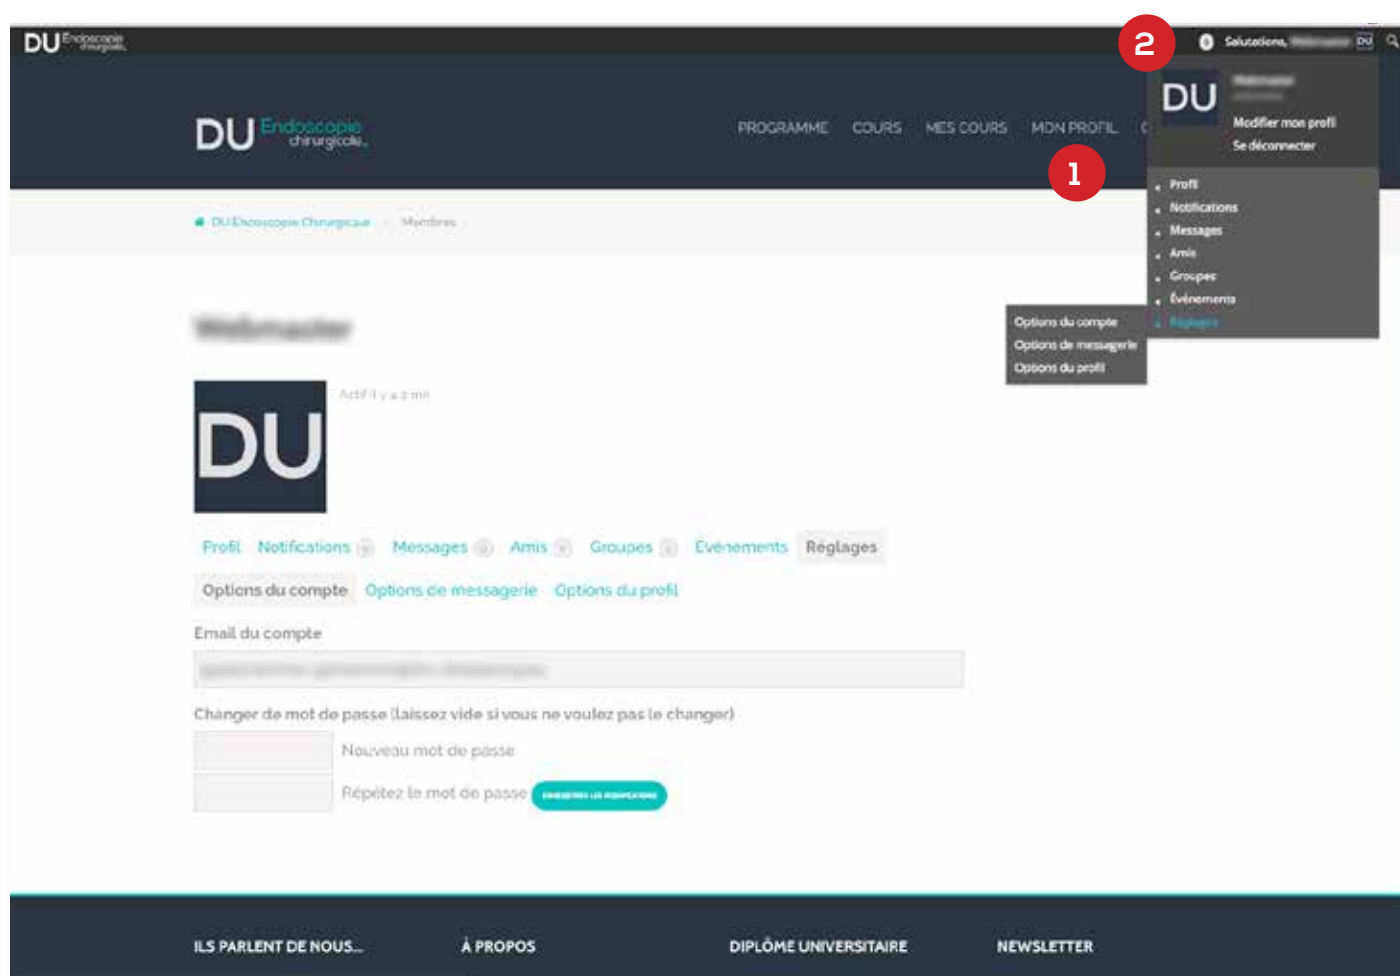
DU Endoscopie chirurgicale

2

Salutations, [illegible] DU

DU

Modifier mon profil
Se déconnecter

DU Endoscopie chirurgicale

PROGRAMME COURS MES COURS MON PROFIL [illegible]

1

Profil
Notifications
Messages
Amis
Groupes
Événements
Réglages

DU Endoscopie Chirurgicale Membres

Options du compte
Options de messagerie
Options du profil

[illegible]

DU

Actif il y a 2 min

Profil Notifications Messages Amis Groupes Événements Réglages

Options du compte Options de messagerie Options du profil

Email du compte

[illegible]

Changer de mot de passe (laissez vide si vous ne voulez pas le changer)

Nouveau mot de passe

Répétez le mot de passe ENREGISTRER LES MODIFICATIONS

ILS PARLENT DE NOUS... À PROPOS DIPLÔME UNIVERSITAIRE NEWSLETTER